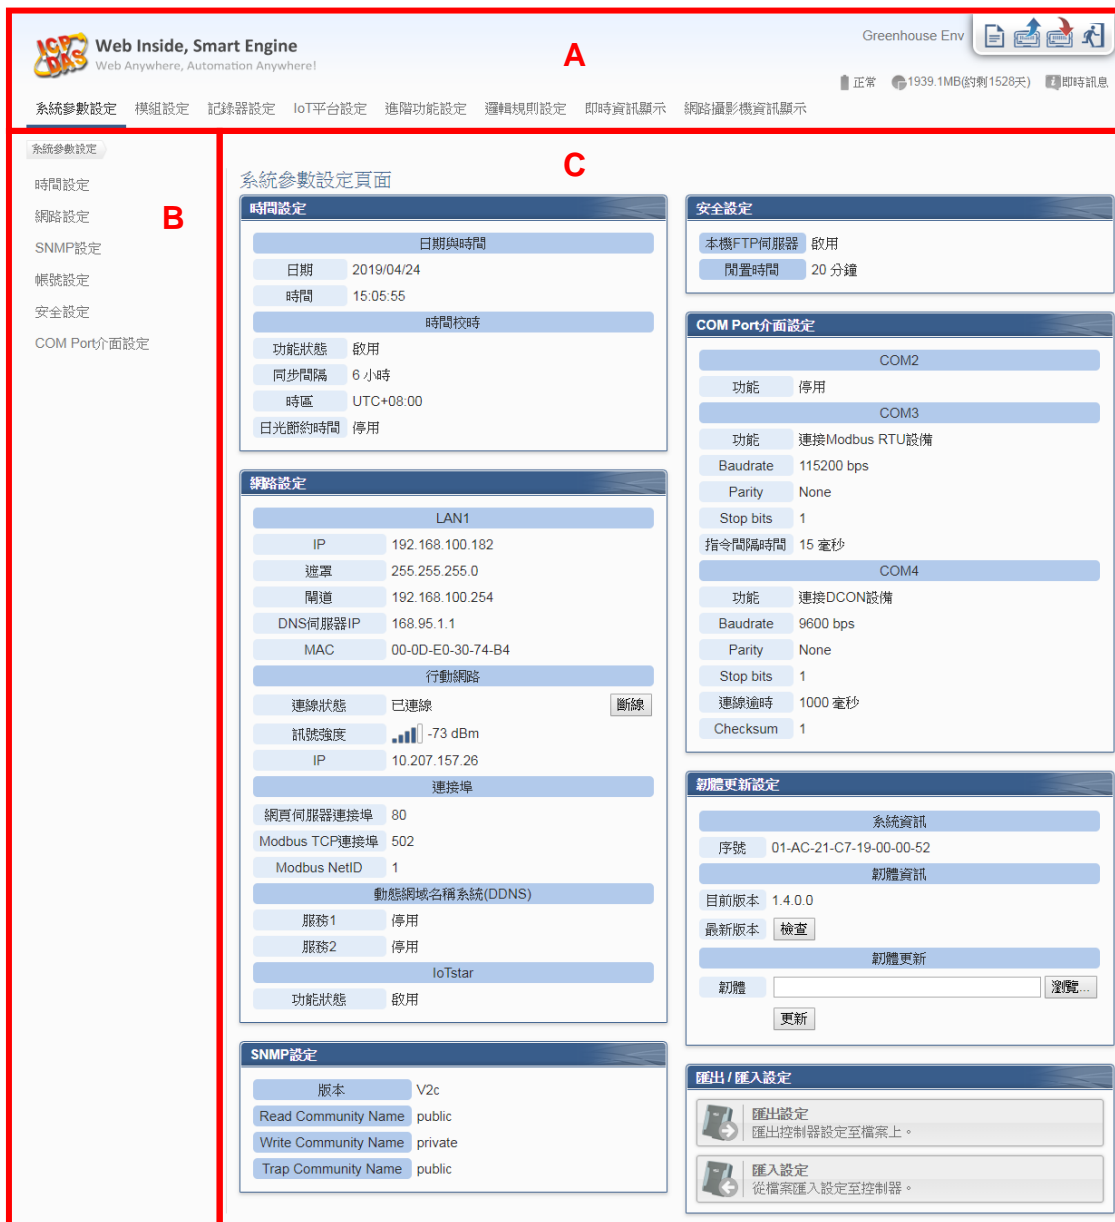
ICP DAS Web Inside, Smart Engine
Web Anywhere, Automation Anywhere!

A

Greenhouse Env

正常 1939.1MB(約剩1528天) 即時訊息

系統參數設定 模組設定 記錄器設定 IoT平台設定 進階功能設定 邏輯規則設定 即時資訊顯示 網路攝影機資訊顯示

系統參數設定

時間設定
網路設定
SNMP設定
帳號設定
安全設定
COM Port介面設定

B

C

系統參數設定頁面

時間設定

日期與時間

| 日期 | 2019/04/24 |
|---|---|
| 時間 | 15:05:55 |

時間校時

| 功能狀態 | 啟用 |
|---|---|
| 同步間隔 | 6 小時 |
| 時區 | UTC+08:00 |
| 日光節約時間 | 停用 |

網路設定

LAN1

| IP | 192.168.100.182 |
|---|---|
| 遮罩 | 255.255.255.0 |
| 閘道 | 192.168.100.254 |
| DNS伺服器IP | 168.95.1.1 |
| MAC | 00-0D-E0-30-74-B4 |

行動網路

| 連線狀態 | 已連線 斷線 |
|---|---|
| 訊號強度 | -73 dBm |
| IP | 10.207.157.26 |

連接埠

| 網頁伺服器連接埠 | 80 |
|---|---|
| Modbus TCP連接埠 | 502 |
| Modbus NetID | 1 |

動態網域名稱系統(DDNS)

| 服務1 | 停用 |
|---|---|
| 服務2 | 停用 |

IoTstar

| 功能狀態 | 啟用 |
|---|---|

SNMP設定

| 版本 | V2c |
|---|---|
| Read Community Name | public |
| Write Community Name | private |
| Trap Community Name | public |

安全設定

| 本機FTP伺服器 | 啟用 |
|---|---|
| 閒置時間 | 20 分鐘 |

COM Port介面設定

COM2

| 功能 | 停用 |
|---|---|

COM3

| 功能 | 連接Modbus RTU設備 |
|---|---|
| Baudrate | 115200 bps |
| Parity | None |
| Stop bits | 1 |
| 指令間隔時間 | 15 毫秒 |

COM4

| 功能 | 連接DCON設備 |
|---|---|
| Baudrate | 9600 bps |
| Parity | None |
| Stop bits | 1 |
| 連線逾時 | 1000 毫秒 |
| Checksum | 1 |

韌體更新設定

系統資訊

| 序號 | 01-AC-21-C7-19-00-00-52 |
|---|---|

韌體資訊

| 目前版本 | 1.4.0.0 |
|---|---|
| 最新版本 | 檢查 |

韌體更新

韌體 瀏覽...
更新

匯出 / 匯入設定

匯出設定
匯出控制器設定至檔案上。

匯入設定
從檔案匯入設定至控制器。